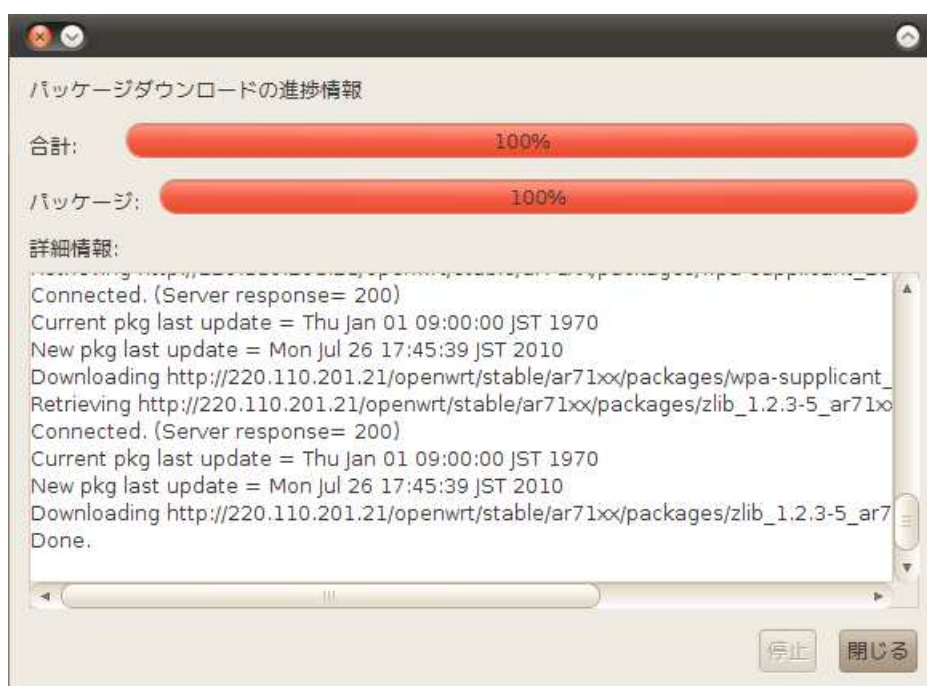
パッケージダウンロードの進捗情報

合計: 100%

パッケージ: 100%

詳細情報:

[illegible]
Connected. (Server response= 200)
Current pkg last update = Thu Jan 01 09:00:00 JST 1970
New pkg last update = Mon Jul 26 17:45:39 JST 2010
Downloading http://220.110.201.21/openwrt/stable/ar71xx/packages/wpa-supplicant_
Retrieving http://220.110.201.21/openwrt/stable/ar71xx/packages/zlib_1.2.3-5_ar71x
Connected. (Server response= 200)
Current pkg last update = Thu Jan 01 09:00:00 JST 1970
New pkg last update = Mon Jul 26 17:45:39 JST 2010
Downloading http://220.110.201.21/openwrt/stable/ar71xx/packages/zlib_1.2.3-5_ar7
Done.

停止 閉じる